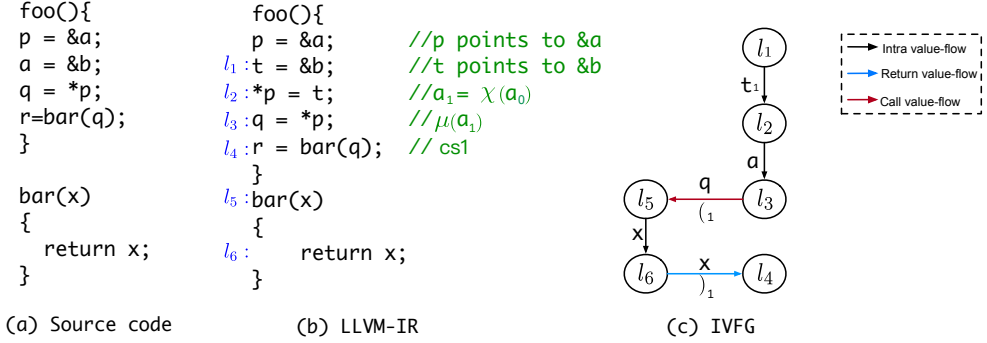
foo(){
p = &a;
a = &b;
q = *p;
r=bar(q);
}

bar(x)
{
return x;
}

(a) Source code

foo(){
p = &a; //p points to &a
$l_1$: t = &b; //t points to &b
$l_2$: *p = t; //$a_1 = \chi(a_0)$
$l_3$: q = *p; //$\mu(a_1)$
$l_4$: r = bar(q); // cs1
}
$l_5$: bar(x)
{
$l_6$: return x;
}

(b) LLVM-IR

$l_1$
$t_1$
$l_2$
a
q
$l_5$
$(_1$
$l_3$
x
x
$l_6$
$)_1$
$l_4$

(c) IVFG

Intra value-flow
Return value-flow
Call value-flow